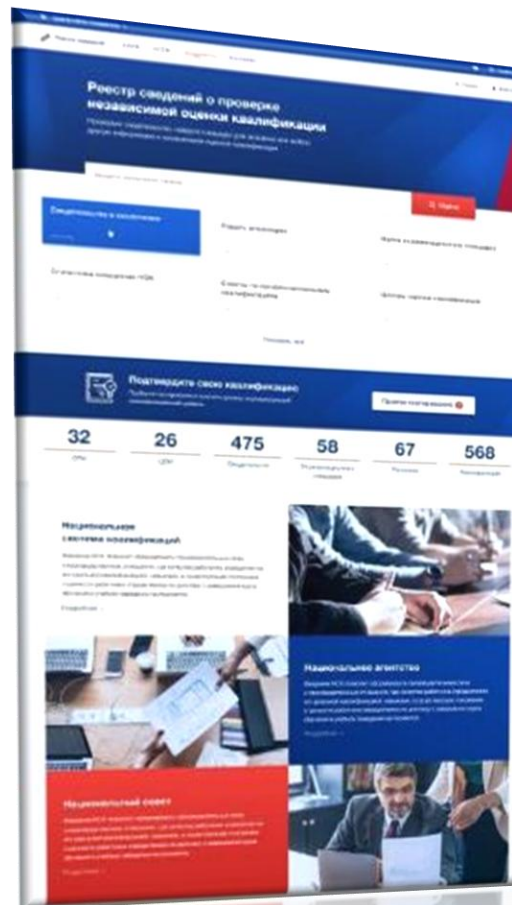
Реестр сведений о проверке независимой оценки квалификации

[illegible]

Найти

Свидетельства о квалификации

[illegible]

Подтвердите свою квалификацию

Пройти подтверждение

32

26

475

58

67

568

Национальная система квалификаций

Национальное агентство

Национальный совет